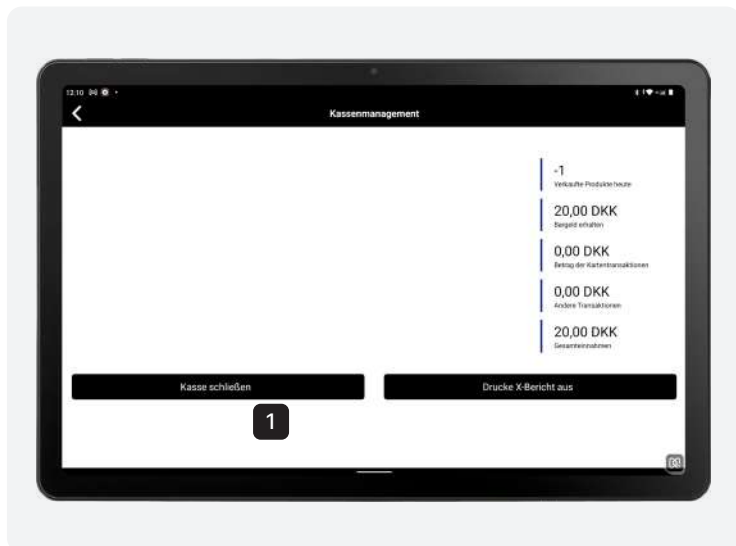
12:10

Kassenmanagement

-1
Verkaufte Produkte heute

20,00 DKK
Bargeld erhalten

0,00 DKK
Betrag der Kartentransaktionen

0,00 DKK
Andere Transaktionen

20,00 DKK
Gesamteinnahmen

Kasse schließen

Drucke X-Bericht aus

1